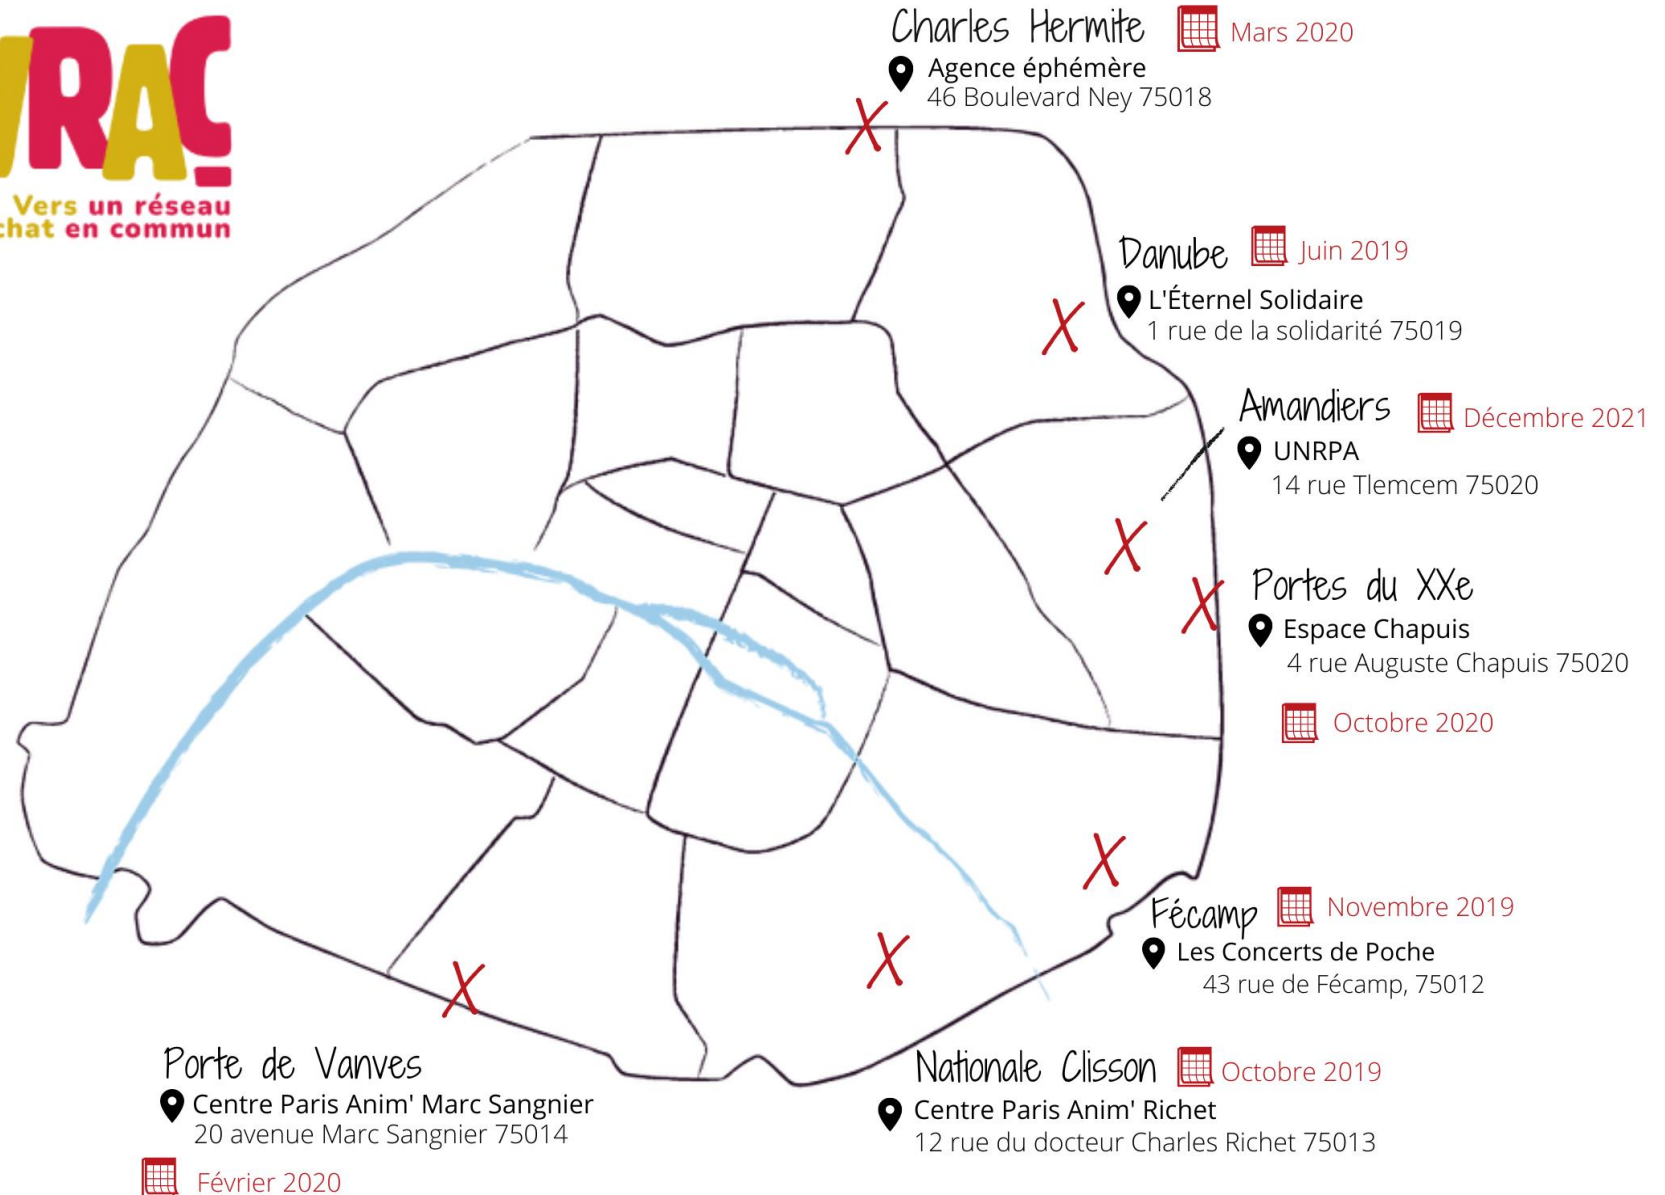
VRAC

Vers un réseau
chat en commun

Charles Hermite
Mars 2020
Agence éphémère
46 Boulevard Ney 75018

Danube
Juin 2019
L'Éternel Solidaire
1 rue de la solidarité 75019

Amandiers
Décembre 2021
UNRPA
14 rue Tlemcem 75020

Portes du XXe
Espace Chapuis
4 rue Auguste Chapuis 75020
Octobre 2020

Fécamp
Novembre 2019
Les Concerts de Poche
43 rue de Fécamp, 75012

Nationale Clisson
Octobre 2019
Centre Paris Anim' Richet
12 rue du docteur Charles Richet 75013

Porte de Vanves
Centre Paris Anim' Marc Sangnier
20 avenue Marc Sangnier 75014
Février 2020